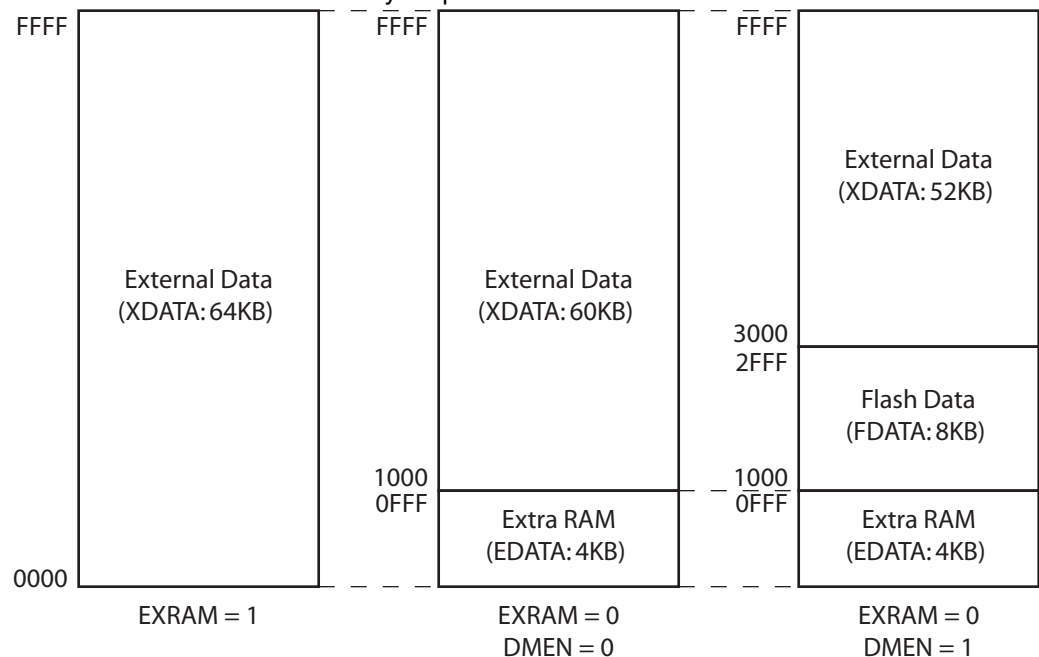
FFFF

External Data
(XDATA: 64KB)

0000

EXRAM = 1

FFFF

External Data
(XDATA: 60KB)

1000
0FFF

Extra RAM
(EDATA: 4KB)

EXRAM = 0
DMEN = 0

FFFF

External Data
(XDATA: 52KB)

3000
2FFF

Flash Data
(FDATA: 8KB)

1000
0FFF

Extra RAM
(EDATA: 4KB)

EXRAM = 0
DMEN = 1